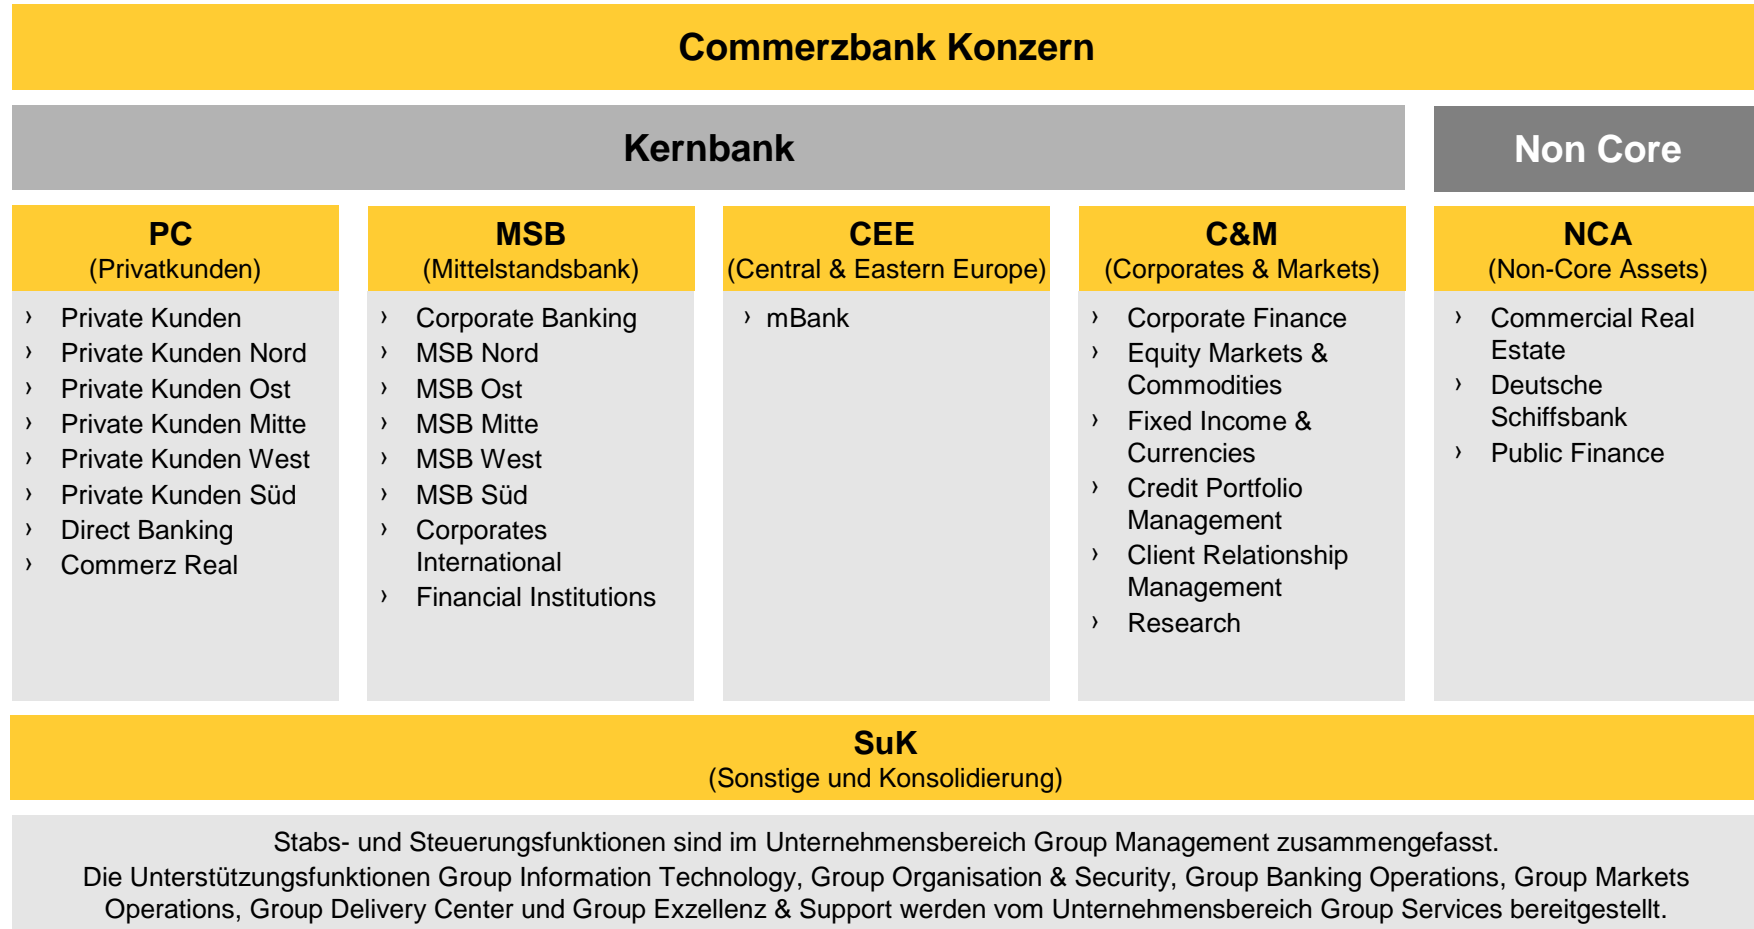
Commerzbank Konzern

Kernbank

Non Core

PC
(Privatkunden)

› Private Kunden
› Private Kunden Nord
› Private Kunden Ost
› Private Kunden Mitte
› Private Kunden West
› Private Kunden Süd
› Direct Banking
› Commerz Real

MSB
(Mittelstandsbank)

› Corporate Banking
› MSB Nord
› MSB Ost
› MSB Mitte
› MSB West
› MSB Süd
› Corporates International
› Financial Institutions

CEE
(Central & Eastern Europe)

› mBank

C&M
(Corporates & Markets)

› Corporate Finance
› Equity Markets & Commodities
› Fixed Income & Currencies
› Credit Portfolio Management
› Client Relationship Management
› Research

NCA
(Non-Core Assets)

› Commercial Real Estate
› Deutsche Schiffsbank
› Public Finance

SuK
(Sonstige und Konsolidierung)

Stabs- und Steuerungsfunktionen sind im Unternehmensbereich Group Management zusammengefasst.
Die Unterstützungsfunktionen Group Information Technology, Group Organisation & Security, Group Banking Operations, Group Markets Operations, Group Delivery Center und Group Exzellenz & Support werden vom Unternehmensbereich Group Services bereitgestellt.